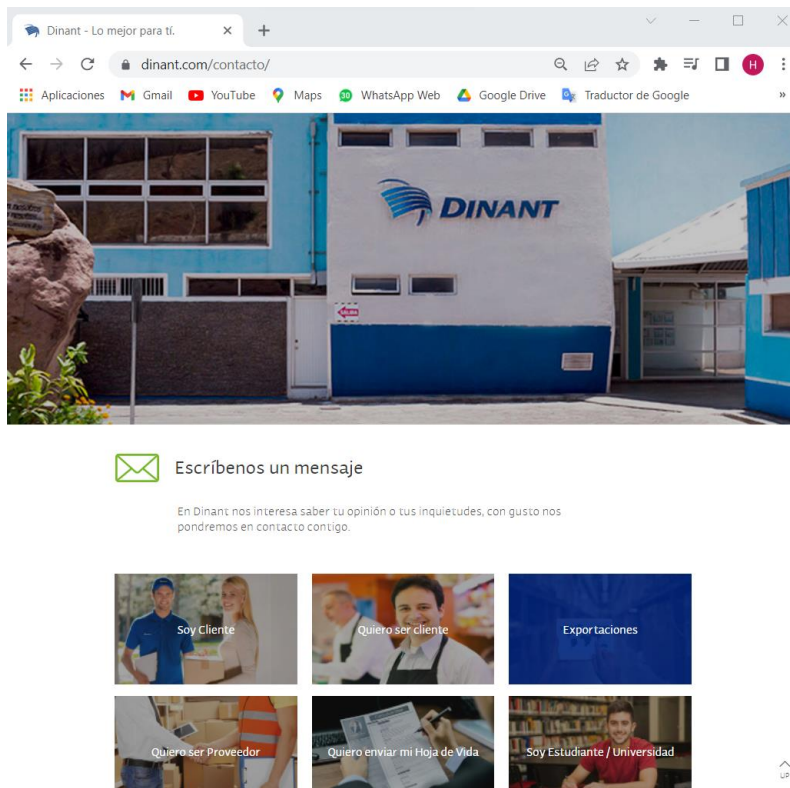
Dinant - Lo mejor para tí.

dinant.com/contacto/

H

Aplicaciones Gmail YouTube Maps WhatsApp Web Google Drive Traductor de Google »

DINANT

Escríbenos un mensaje

En Dinant nos interesa saber tu opinión o tus inquietudes, con gusto nos pondremos en contacto contigo.

Soy Cliente

Quiero ser cliente

Exportaciones

Quiero ser Proveedor

Quiero enviar mi Hoja de Vida

Soy Estudiante / Universidad

UP